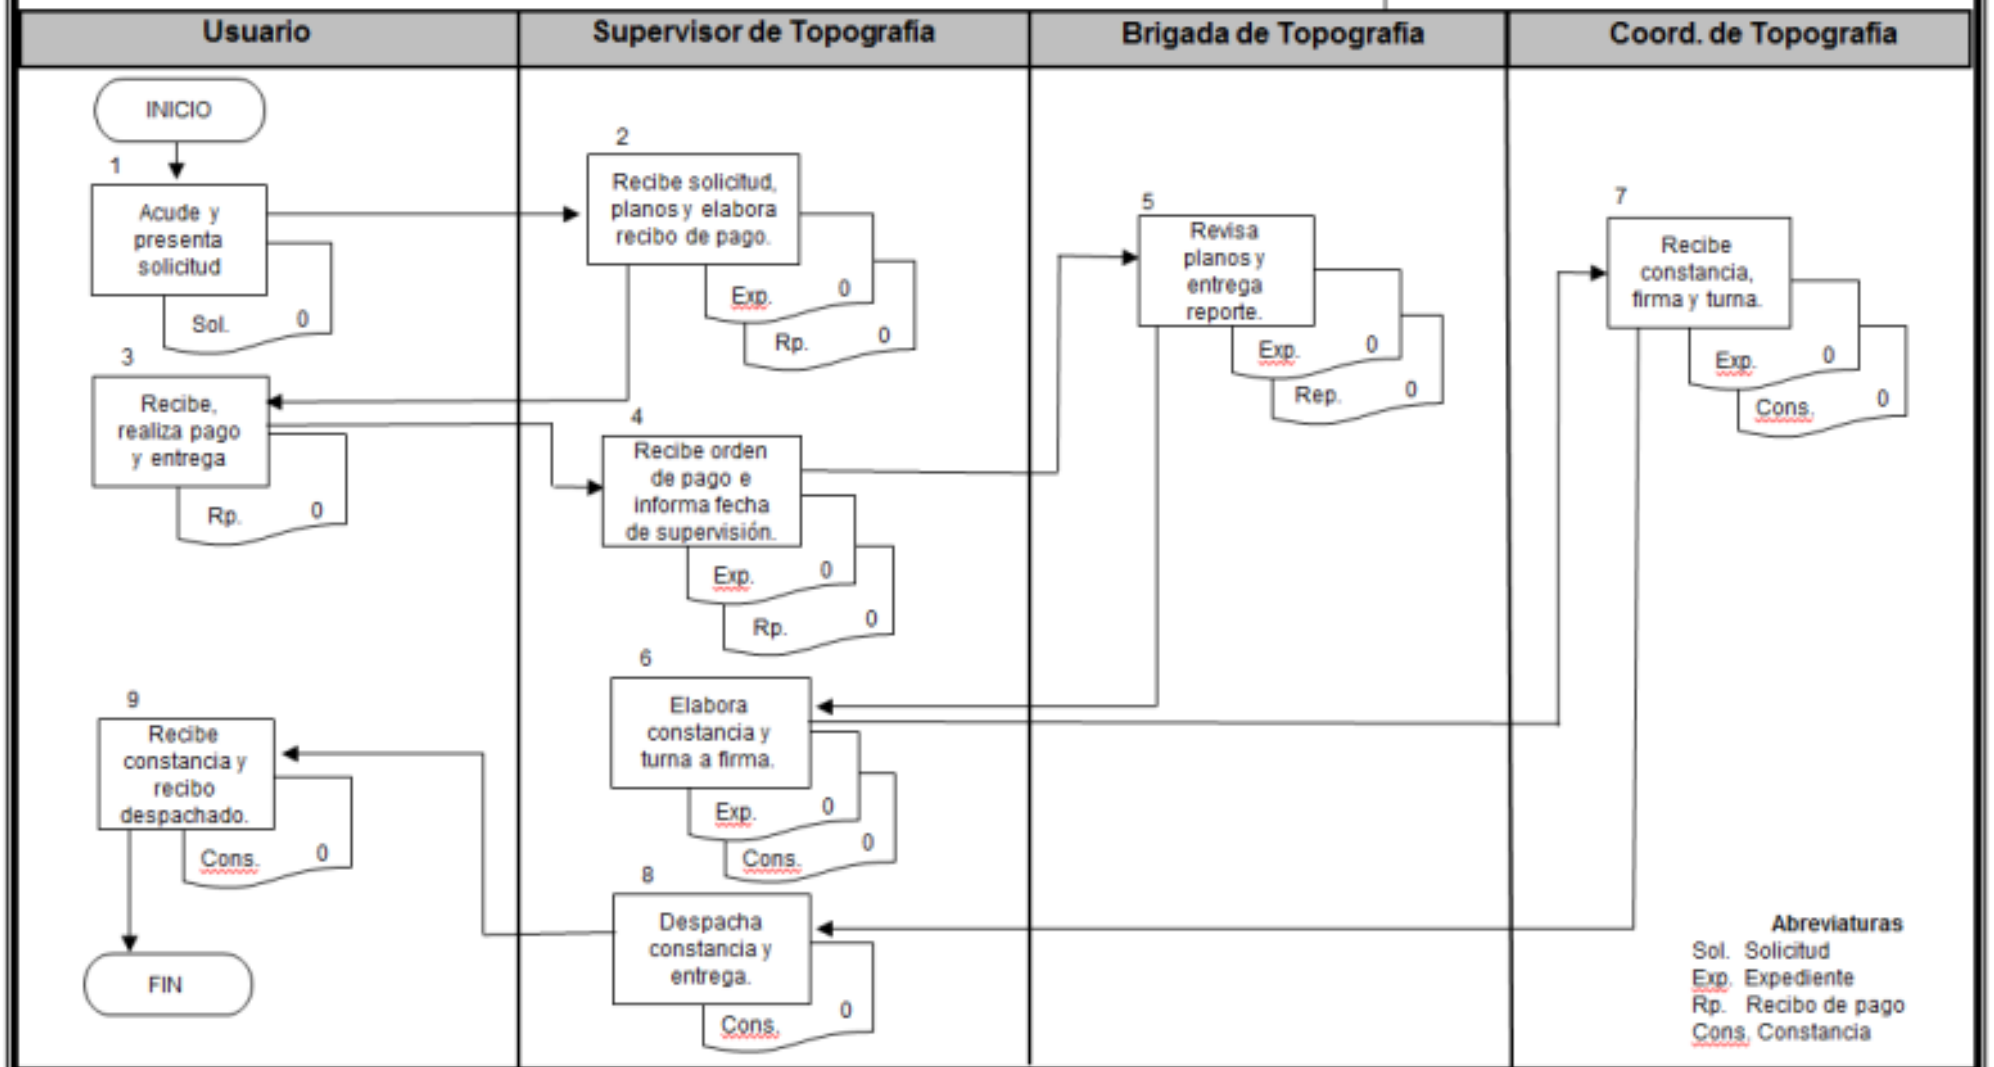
| Usuario | Supervisor de Topografía | Brigada de Topografía | Coord. de Topografía |
|---|---|---|---|

INICIO

1
Acude y presenta solicitud
Sol. 0

2
Recibe solicitud, planos y elabora recibo de pago.
Exp. 0
Rp. 0

3
Recibe, realiza pago y entrega
Rp. 0

4
Recibe orden de pago e informa fecha de supervisión.
Exp. 0
Rp. 0

5
Revisa planos y entrega reporte.
Exp. 0
Rep. 0

6
Elabora constancia y turna a firma.
Exp. 0
Cons. 0

7
Recibe constancia, firma y turna.
Exp. 0
Cons. 0

8
Despacha constancia y entrega.
Cons. 0

9
Recibe constancia y recibo despachado.
Cons. 0

FIN

Abreviaturas
Sol. Solicitud
Exp. Expediente
Rp. Recibo de pago
Cons. Constancia